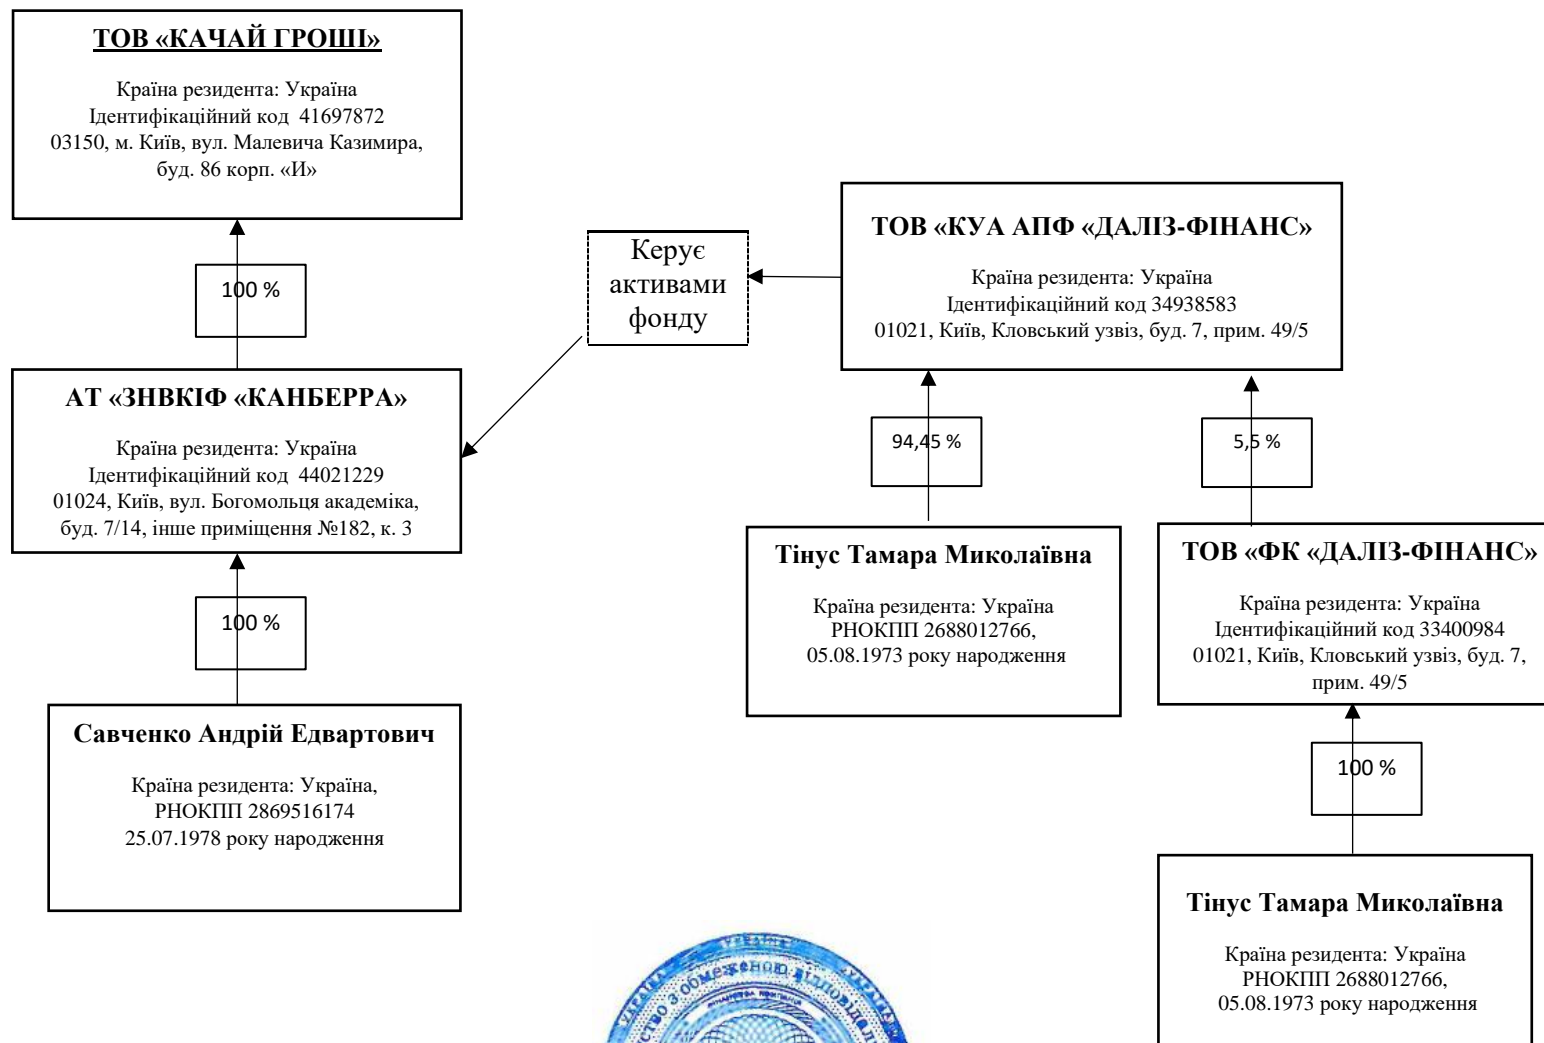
ТОВ «КАЧАЙ ГРОШІ»

Країна резидента: Україна
Ідентифікаційний код 41697872
03150, м. Київ, вул. Малевича Казимира, буд. 86 корп. «И»

100 %

АТ «ЗНВКІФ «КАНБЕРРА»

Країна резидента: Україна
Ідентифікаційний код 44021229
01024, Київ, вул. Богомольця академіка, буд. 7/14, інше приміщення №182, к. 3

100 %

Савченко Андрій Едвартович

Країна резидента: Україна,
РНОКПП 2869516174
25.07.1978 року народження

Керує активами фонду

ТОВ «КУА АПФ «ДАЛІЗ-ФІНАНС»

Країна резидента: Україна
Ідентифікаційний код 34938583
01021, Київ, Кловський узвіз, буд. 7, прим. 49/5

94,45 %

5,5 %

Тінус Тамара Миколаївна

Країна резидента: Україна
РНОКПП 2688012766,
05.08.1973 року народження

ТОВ «ФК «ДАЛІЗ-ФІНАНС»

Країна резидента: Україна
Ідентифікаційний код 33400984
01021, Київ, Кловський узвіз, буд. 7, прим. 49/5

100 %

Тінус Тамара Миколаївна

Країна резидента: Україна
РНОКПП 2688012766,
05.08.1973 року народження

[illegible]